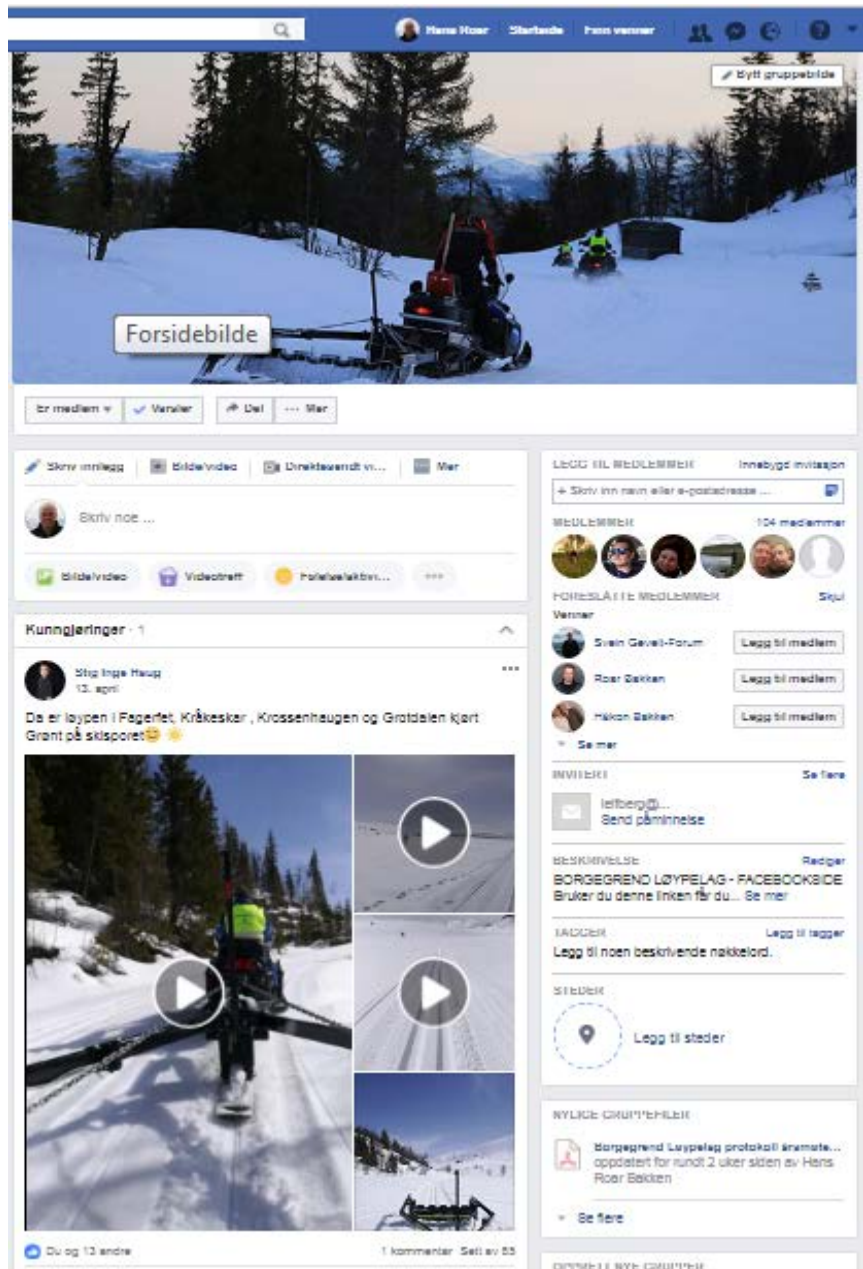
Hans Roar Startside Finn venner

Bytt gruppebilde

Forsidebilde

Er medlem Varsler Del ··· Mer

Skriv innlegg Bilde/video Direktesendt v... Mer

Skriv noe ...

Bilde/video Videotreff Følelse/aktivi... ···

Kunngjøringer · 1

Stig Inge Haug
13. april

Da er løypen i Fagerfet, Kråkeskar , Krossenhaugen og Grotdalen kjørt Grønt på skisporet😊 ☀️

Du og 13 andre 1 kommentar Sett av 85

LEGG TIL MEDLEMMER Innebygd invitasjon

+ Skriv inn navn eller e-postadresse ...

MEDLEMMER 104 medlemmer

FORESLÅTTE MEDLEMMER Skjul
Venner

Svein Gevelt-Forum Legg til medlem
Roar Bakken Legg til medlem
Håkon Bakken Legg til medlem
Se mer

INVITERT Se flere
leifberg@...
Send påminnelse

BESKRIVELSE Rediger
BORGEGREND LØYPELAG - FACEBOOKSIDE
Bruker du denne linken får du... Se mer

TAGGER Legg til tagger
Legg til noen beskrivende nøkkelord.

STEDER
Legg til steder

NYLIGE GRUPPEFILER
Borgegrend Løypelag protokoll årsmøte...
oppdatert for rundt 2 uker siden av Hans Roar Bakken
Se flere

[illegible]